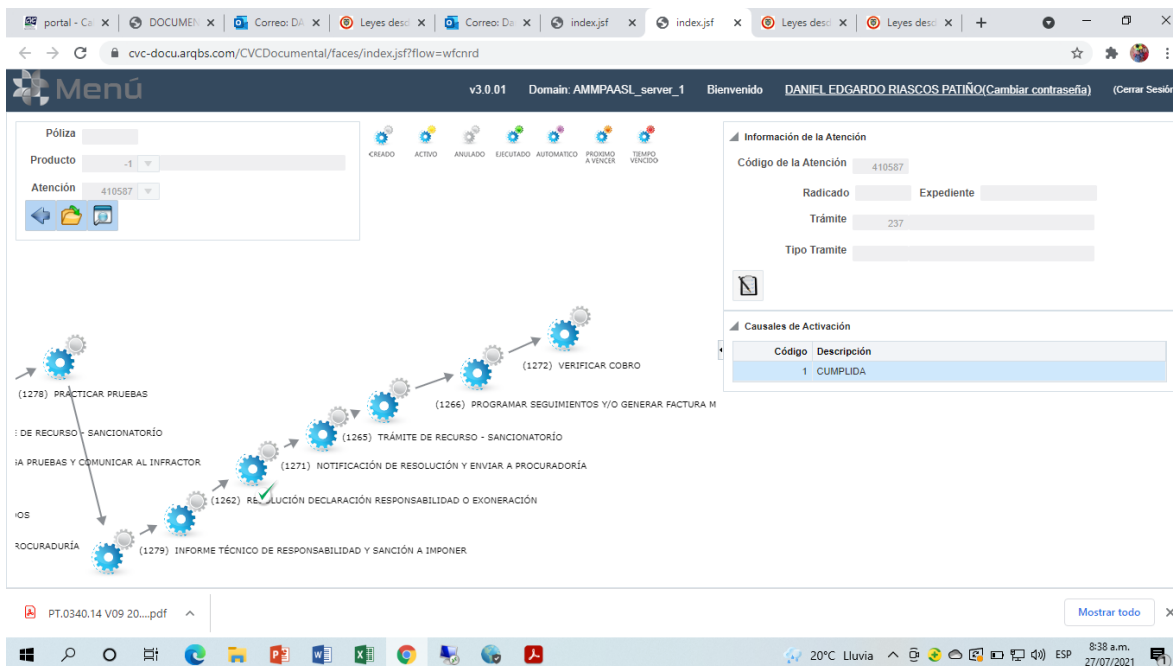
portal - Ca | DOCUMEN | Correo: DA | Leyes desc | Correo: Da | index.jsf | index.jsf | Leyes desc | Leyes desc | +

cvc-docu.arqbs.com/CVCDocumental/faces/index.jsf?flow=wfcnrd

Menú

v3.0.01   Domain: AMMPAASL_server_1   Bienvenido   DANIEL EDGARDO RIASCOS PATIÑO(Cambiar contraseña)   (Cerrar Sesión

Póliza
Producto -1
Atención 410587

CREADO   ACTIVO   ANULADO   EJECUTADO   AUTOMATICO   PROXIMO A VENCER   TIEMPO VENCIDO

Información de la Atención
Código de la Atención 410587
Radicado   Expediente
Trámite 237
Tipo Tramite

Causales de Activación
| Código | Descripción |
|---|---|
| 1 | CUMPLIDA |

(1272) VERIFICAR COBRO
(1278) PRACTICAR PRUEBAS
(1266) PROGRAMAR SEGUIMIENTOS Y/O GENERAR FACTURA M
DE RECURSO - SANCIONATÓRIO
(1265) TRÁMITE DE RECURSO - SANCIONATÓRIO
SA PRUEBAS Y COMUNICAR AL INFRACTOR
(1271) NOTIFICACIÓN DE RESOLUCIÓN Y ENVIAR A PROCURADORÍA
(1262) RESOLUCIÓN DECLARACIÓN RESPONSABILIDAD O EXONERACIÓN
OS
ROCURADURÍA
(1279) INFORME TÉCNICO DE RESPONSABILIDAD Y SANCIÓN A IMPONER

PT.0340.14 V09 20....pdf
Mostrar todo

20°C Lluvia   ESP   8:38 a.m. 27/07/2021